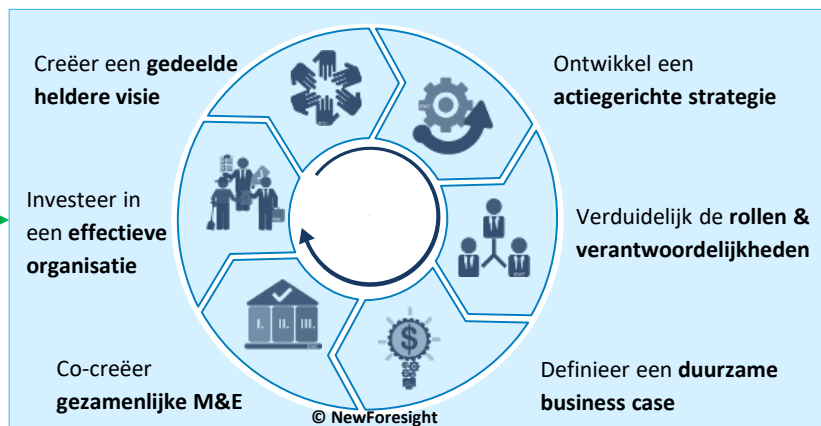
Creëer een **gedeelde heldere visie**

Ontwikkel een **actiegerichte strategie**

Investeer in een **effectieve organisatie**

Verduidelijk de **rollen & verantwoordelijkheden**

Co-creëer **gezamenlijke M&E**

Definieer een **duurzame business case**

© NewForesight